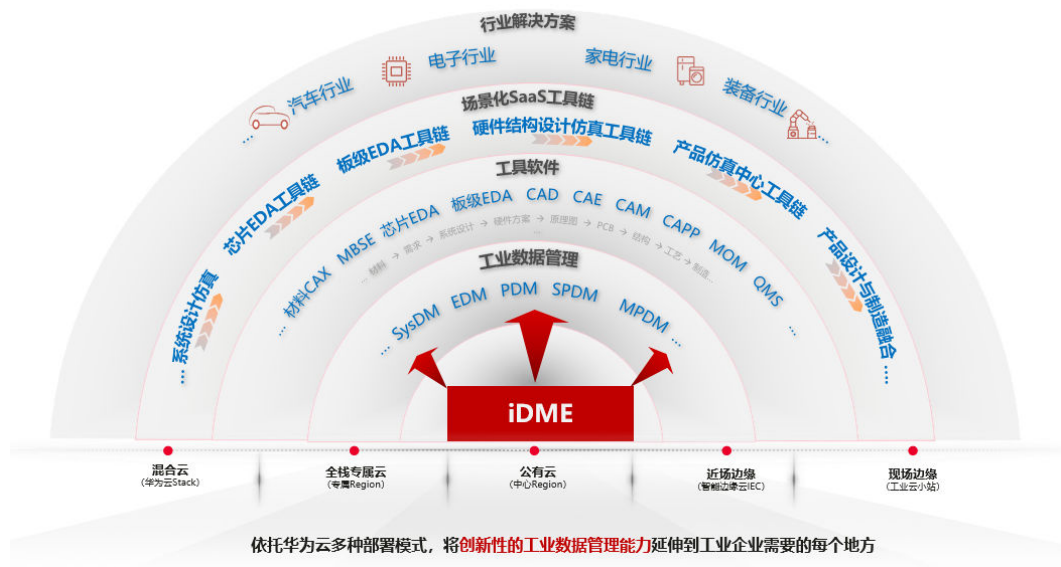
行业解决方案

... 汽车行业 电子行业 家电行业 装备行业 ...

场景化SaaS工具链

... 系统设计仿真 芯片EDA工具链 板级EDA工具链 硬件结构设计仿真工具链 产品仿真中心工具链 产品设计与制造融合 ...

工具软件

... 材料CAX MBSE 芯片EDA 板级EDA CAD CAE CAM CAPP MOM QMS ...

... 材料 → 需求 → 系统设计 → 硬件方案 → 原理图 → PCB → 结构 → 工艺 → 制造 ...

工业数据管理

... SysDM EDM PDM SPDM MPDM ...

iDME

混合云
(华为云Stack)

全栈专属云
(专属Region)

公有云
(中心Region)

近场边缘
(智能边缘云IEC)

现场边缘
(工业云小站)

依托华为云多种部署模式，将创新性的工业数据管理能力延伸到工业企业需要的每个地方